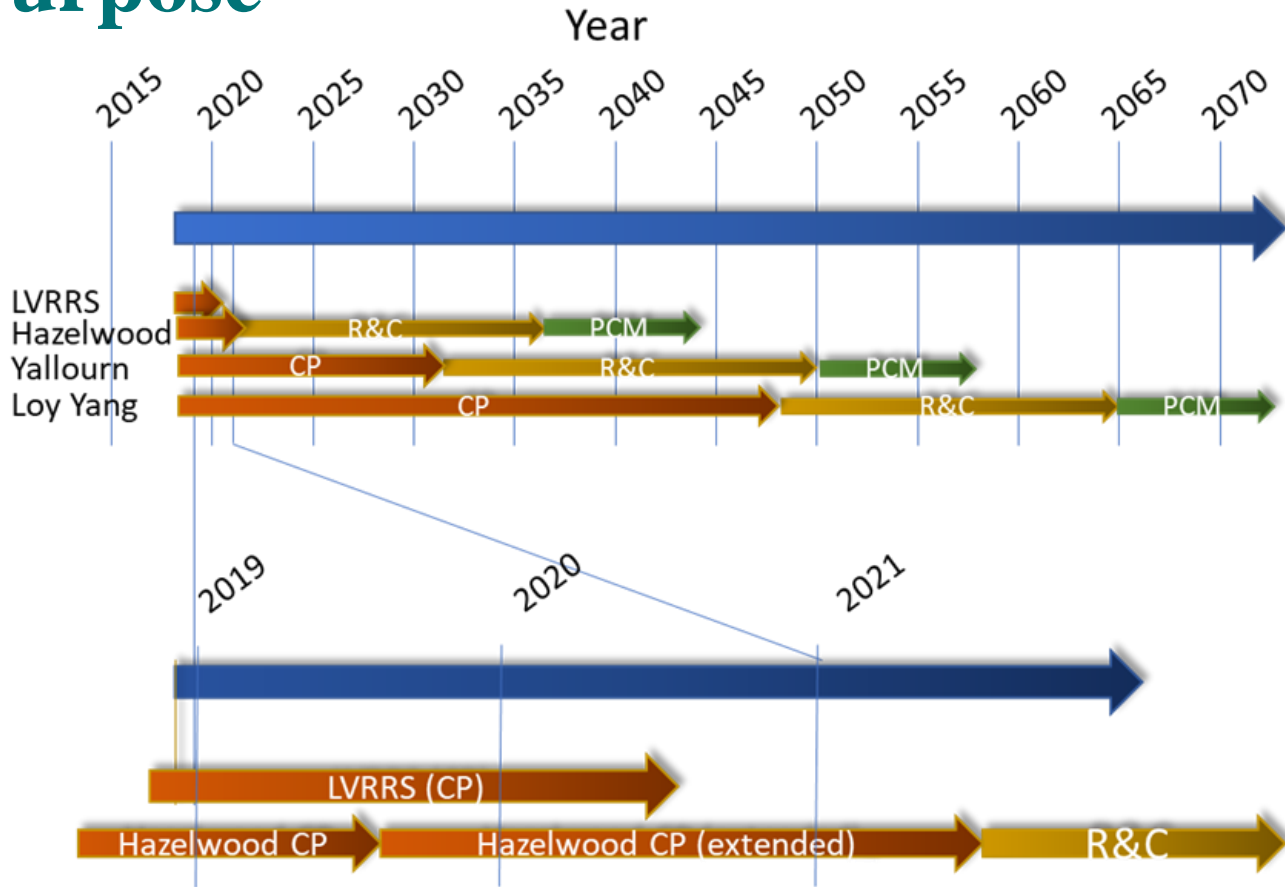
urpose

Year

2015 2020 2025 2030 2035 2040 2045 2050 2055 2060 2065 2070

LVRRS
Hazelwood
Yallourn
Loy Yang

R&C
PCM
CP
R&C
PCM
CP
R&C
PCM

2019 2020 2021

LVRRS (CP)
Hazelwood CP
Hazelwood CP (extended)
R&C